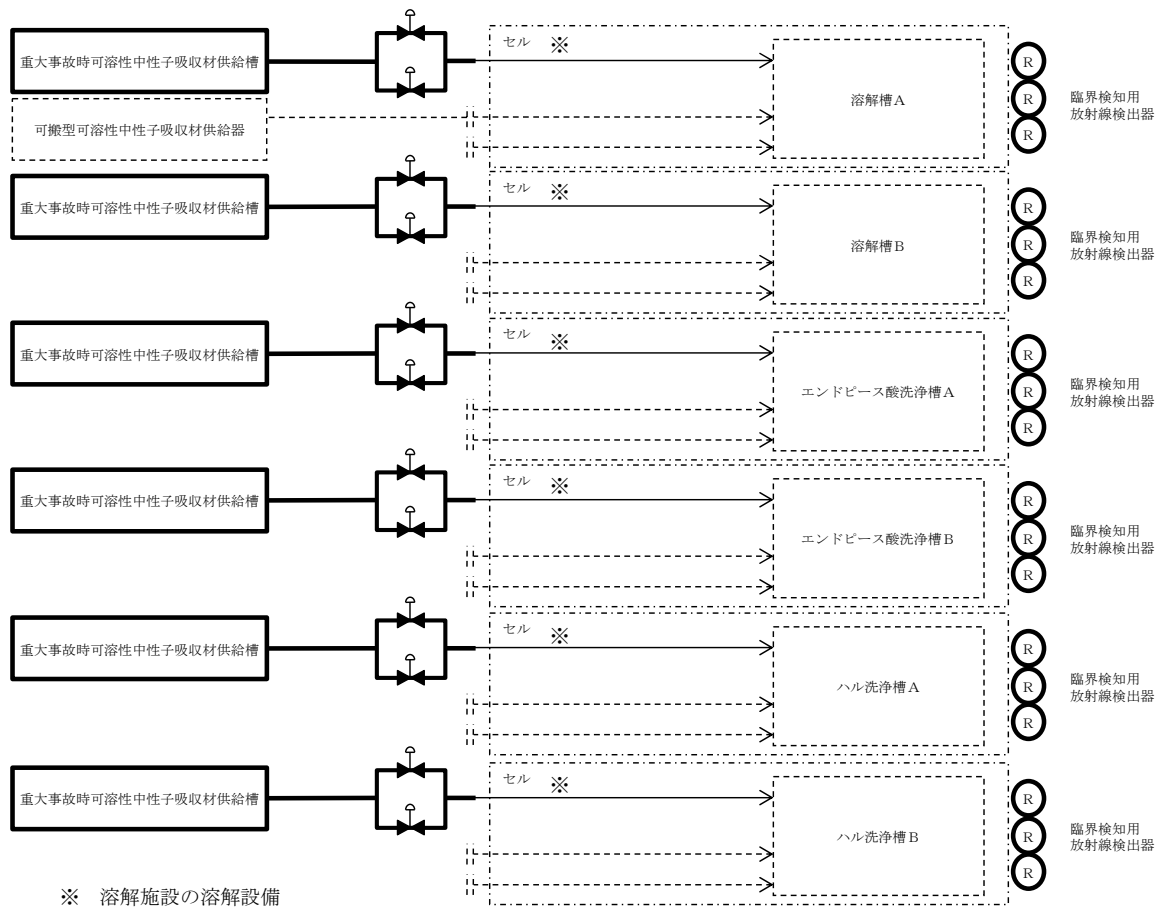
重大事故時可溶性中性子吸収材供給槽

可搬型可溶性中性子吸収材供給器

セル ※

溶解槽A

R R R

臨界検知用
放射線検出器

重大事故時可溶性中性子吸収材供給槽

セル ※

溶解槽B

R R R

臨界検知用
放射線検出器

重大事故時可溶性中性子吸収材供給槽

セル ※

エンドピース酸洗浄槽A

R R R

臨界検知用
放射線検出器

重大事故時可溶性中性子吸収材供給槽

セル ※

エンドピース酸洗浄槽B

R R R

臨界検知用
放射線検出器

重大事故時可溶性中性子吸収材供給槽

セル ※

ハル洗浄槽A

R R R

臨界検知用
放射線検出器

重大事故時可溶性中性子吸収材供給槽

セル ※

ハル洗浄槽B

R R R

臨界検知用
放射線検出器

※ 溶解施設の溶解設備